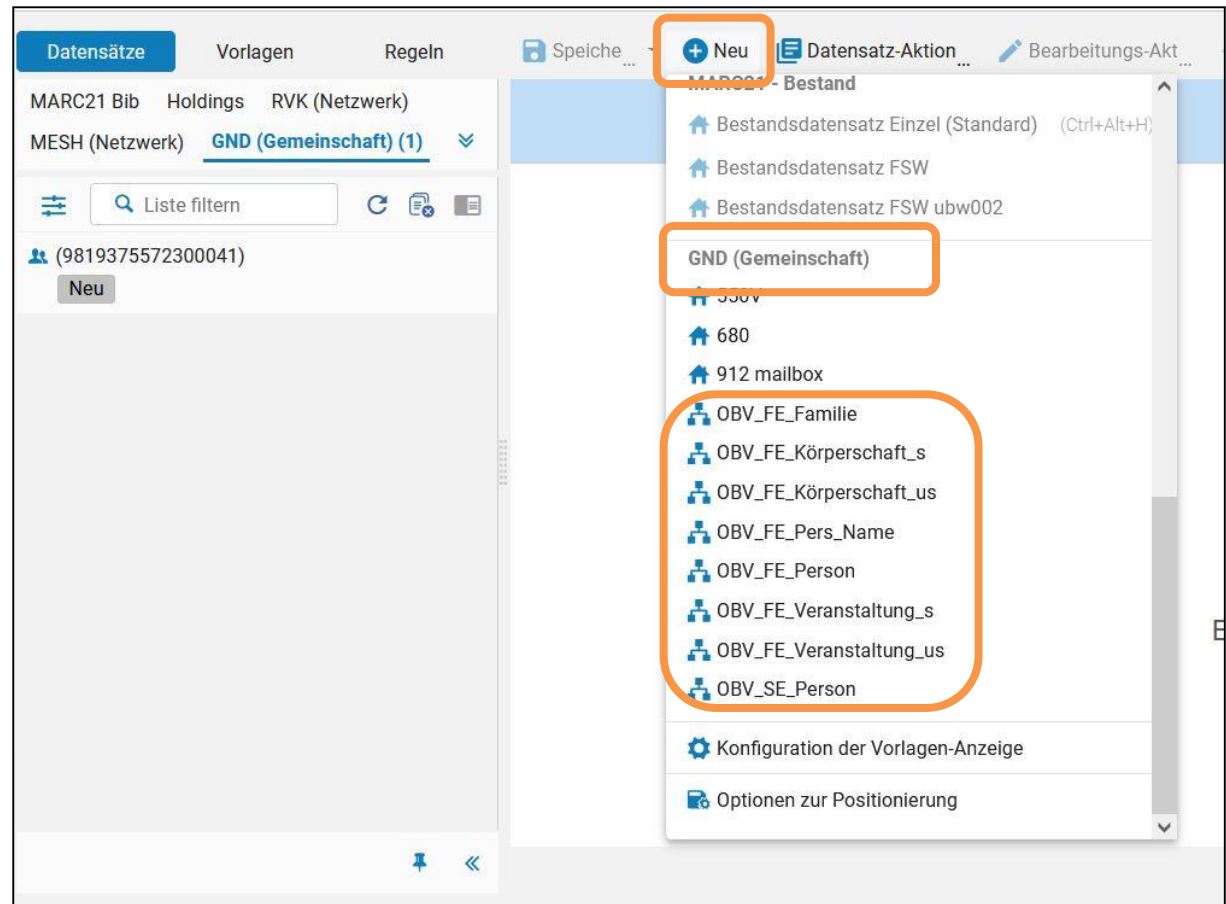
Datensätze Vorlagen Regeln

Speiche... Neu Datensatz-Aktion... Bearbeitungs-Akt...

MARC21 Bib Holdings RVK (Netzwerk)

MESH (Netzwerk) GND (Gemeinschaft) (1)

Liste filtern

(9819375572300041)

Neu

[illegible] - Bestand

Bestandsdatensatz Einzel (Standard) (Ctrl+Alt+H)

Bestandsdatensatz FSW

Bestandsdatensatz FSW ubw002

GND (Gemeinschaft)

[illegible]

680

912 mailbox

OBV_FE_Familie

OBV_FE_Körperschaft_s

OBV_FE_Körperschaft_us

OBV_FE_Pers_Name

OBV_FE_Person

OBV_FE_Veranstaltung_s

OBV_FE_Veranstaltung_us

OBV_SE_Person

Konfiguration der Vorlagen-Anzeige

Optionen zur Positionierung

E